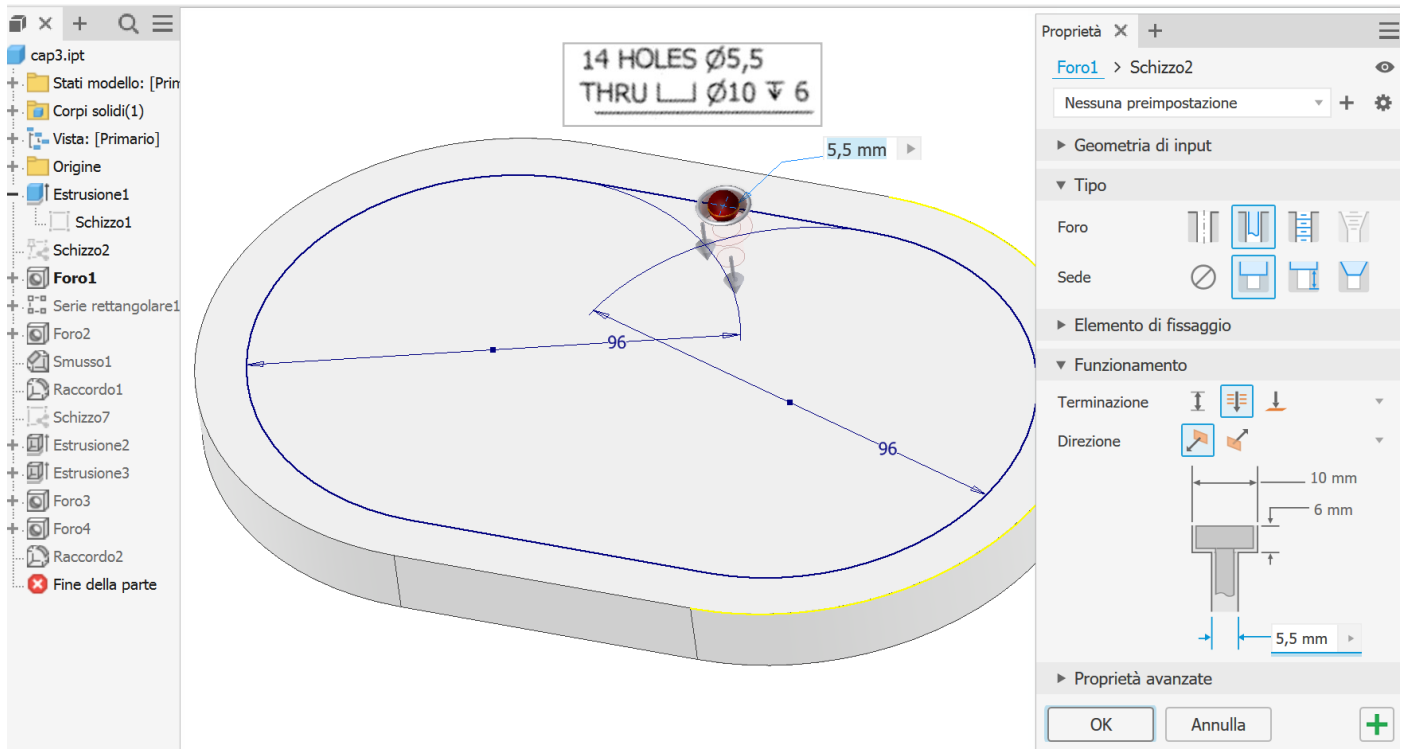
cap3.ipt
Stati modello: [Prim
Corpi solidi(1)
Vista: [Primario]
Origine
Estrusione1
Schizzo1
Schizzo2
Foro1
Serie rettangolare1
Foro2
Smusso1
Raccordo1
Schizzo7
Estrusione2
Estrusione3
Foro3
Foro4
Raccordo2
Fine della parte

14 HOLES Ø5,5
THRU ⌴ Ø10 ↧ 6

5,5 mm

96

96

Proprietà
Foro1 > Schizzo2
Nessuna preimpostazione
Geometria di input
Tipo
Foro
Sede
Elemento di fissaggio
Funzionamento
Terminazione
Direzione
10 mm
6 mm
5,5 mm
Proprietà avanzate
OK
Annulla